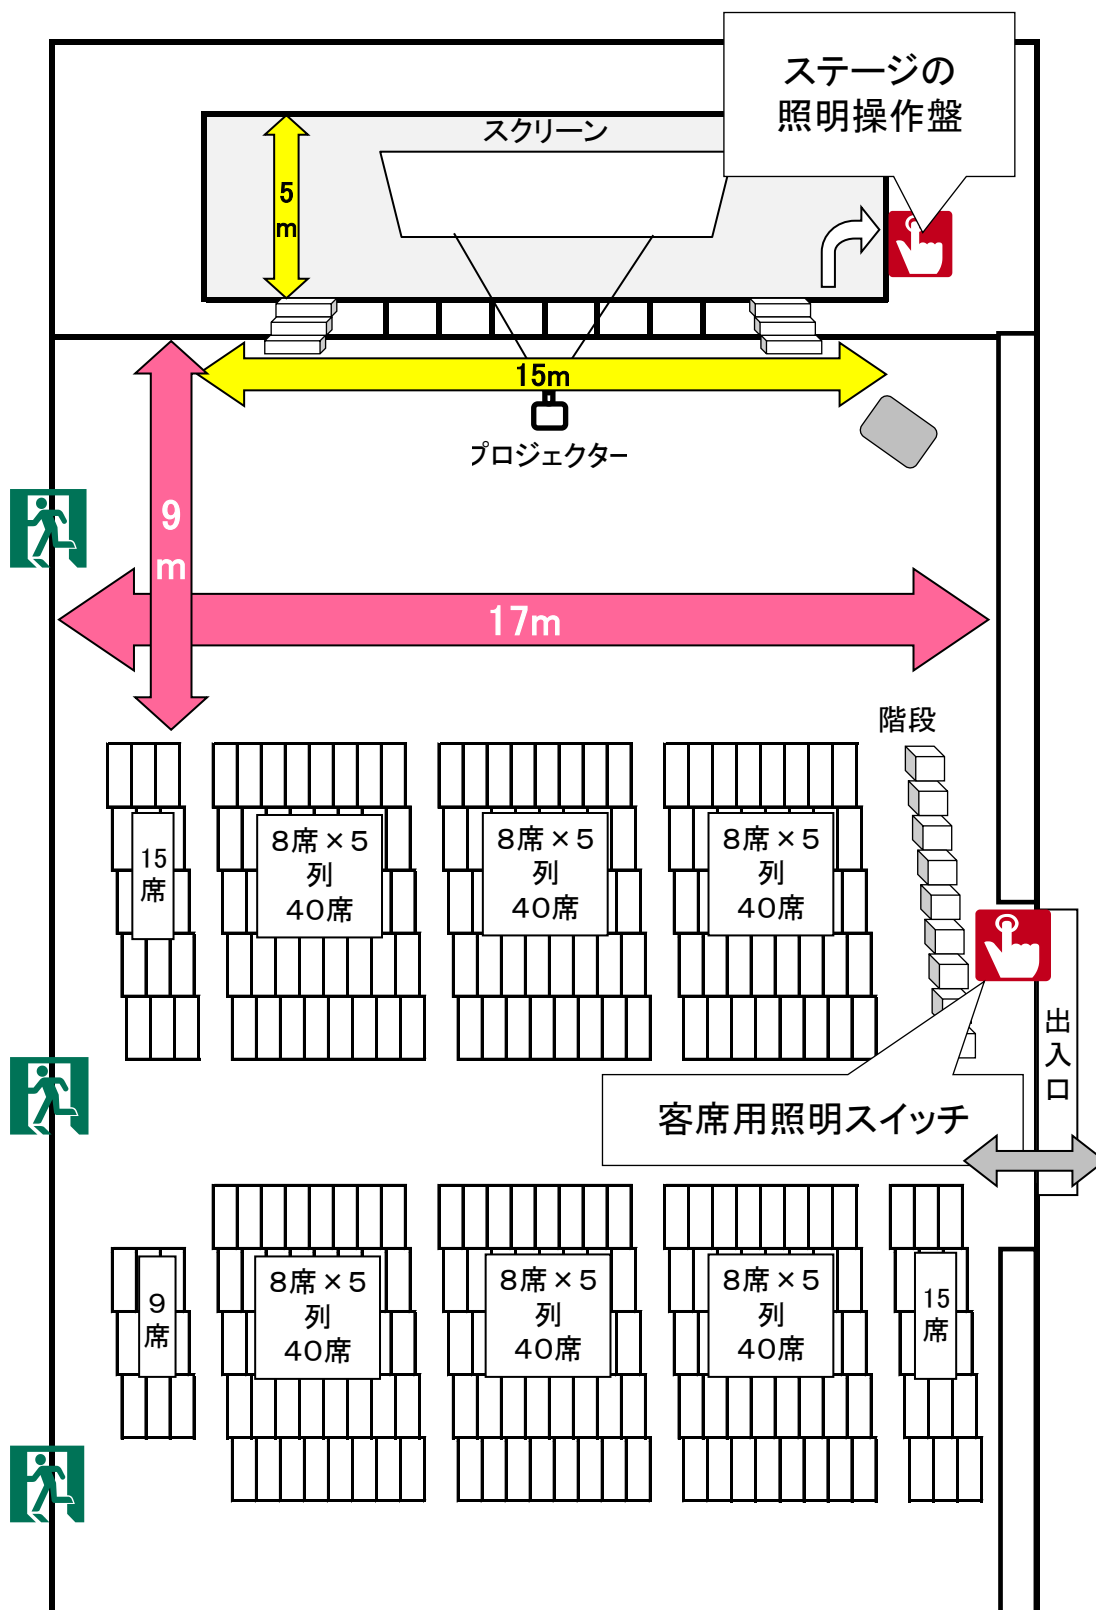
ステージの
照明操作盤

スクリーン

5m

15m

プロジェクター

9m

17m

階段

15席

8席×5列
40席

8席×5列
40席

8席×5列
40席

出入口

客席用照明スイッチ

9席

8席×5列
40席

8席×5列
40席

8席×5列
40席

15席